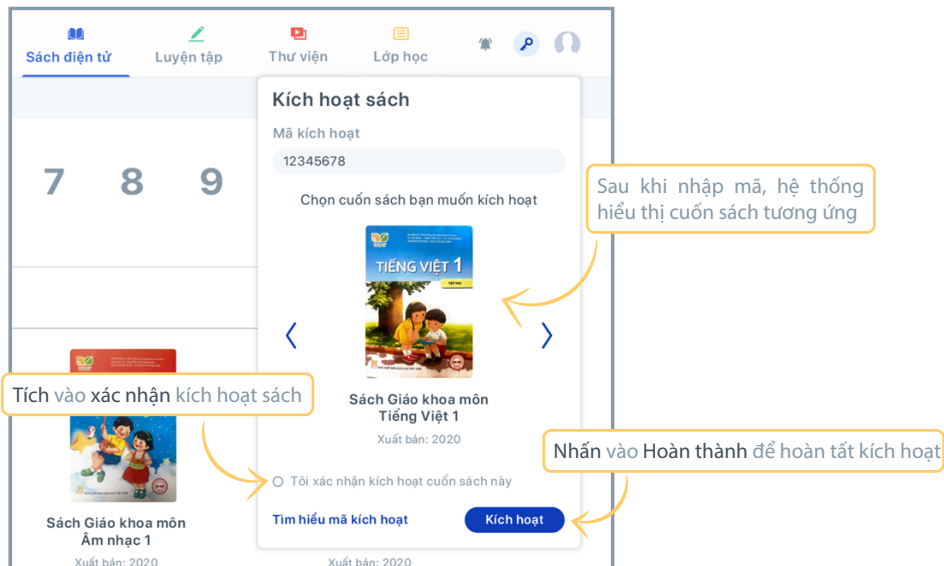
Sách điện tử Luyện tập Thư viện Lớp học

7 8 9

Kích hoạt sách

Mã kích hoạt

12345678

Chọn cuốn sách bạn muốn kích hoạt

TIẾNG VIỆT 1

Sau khi nhập mã, hệ thống hiểu thị cuốn sách tương ứng

Tích vào xác nhận kích hoạt sách

Sách Giáo khoa môn Tiếng Việt 1

Xuất bản: 2020

Nhấn vào Hoàn thành để hoàn tất kích hoạt

Tôi xác nhận kích hoạt cuốn sách này

Tìm hiểu mã kích hoạt

Kích hoạt

Sách Giáo khoa môn Âm nhạc 1

Xuất bản: 2020

Xuất bản: 2020